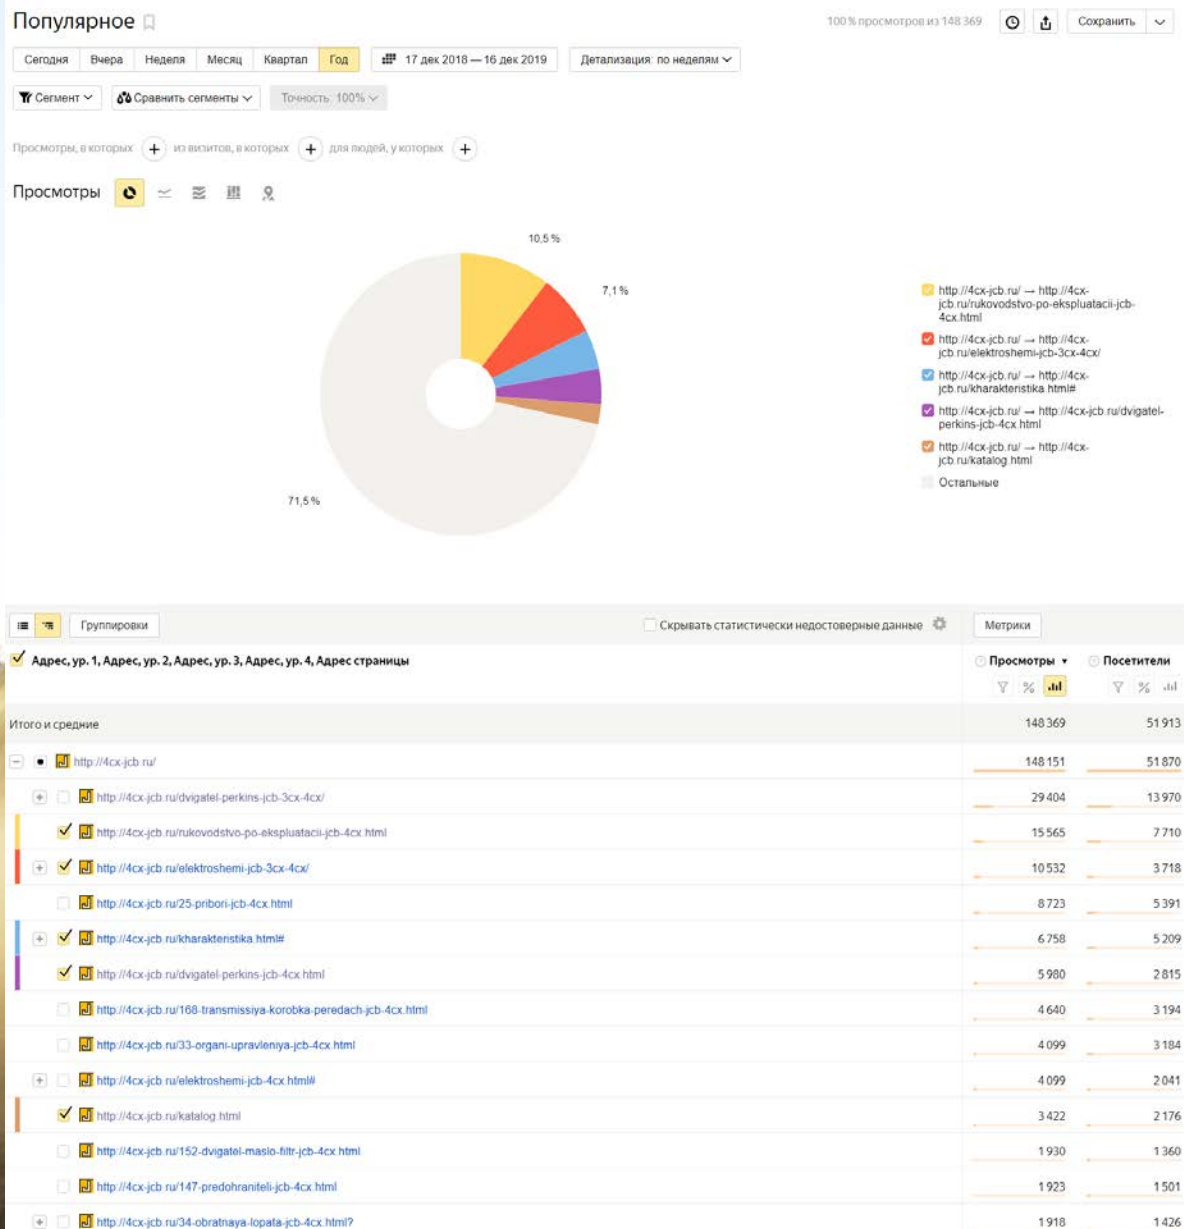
Популярное

100 % просмотров из 148 369

Сохранить

Сегодня | Вчера | Неделя | Месяц | Квартал | Год

17 дек 2018 — 16 дек 2019

Детализация: по неделям

Сегмент

Сравнить сегменты

Точность: 100%

Просмотры, в которых + из визитов, в которых + для людей, у которых +

Просмотры

10,5 %

7,1 %

71,5 %

http://4cx-jcb.ru/ → http://4cx-jcb.ru/rukovodstvo-po-ekspluatacii-jcb-4cx.html

http://4cx-jcb.ru/ → http://4cx-jcb.ru/elektroshemi-jcb-3cx-4cx/

http://4cx-jcb.ru/ → http://4cx-jcb.ru/kharakteristika.html#

http://4cx-jcb.ru/ → http://4cx-jcb.ru/dvigatel-perkins-jcb-4cx.html

http://4cx-jcb.ru/ → http://4cx-jcb.ru/katalog.html

Остальные

Группировки

Скрывать статистически недостоверные данные

Метрики

| Адрес, ур. 1, Адрес, ур. 2, Адрес, ур. 3, Адрес, ур. 4, Адрес страницы | Просмотры | Посетители |
|---|---|---|
| Итого и средние | 148 369 | 51 913 |
| http://4cx-jcb.ru/ | 148 151 | 51 870 |
| http://4cx-jcb.ru/dvigatel-perkins-jcb-3cx-4cx/ | 29 404 | 13 970 |
| http://4cx-jcb.ru/rukovodstvo-po-ekspluatacii-jcb-4cx.html | 15 565 | 7 710 |
| http://4cx-jcb.ru/elektroshemi-jcb-3cx-4cx/ | 10 532 | 3 718 |
| http://4cx-jcb.ru/25-pribori-jcb-4cx.html | 8 723 | 5 391 |
| http://4cx-jcb.ru/kharakteristika.html# | 6 758 | 5 209 |
| http://4cx-jcb.ru/dvigatel-perkins-jcb-4cx.html | 5 980 | 2 815 |
| http://4cx-jcb.ru/168-transmissiya-korobka-peredach-jcb-4cx.html | 4 640 | 3 194 |
| http://4cx-jcb.ru/33-organi-upravleniya-jcb-4cx.html | 4 099 | 3 184 |
| http://4cx-jcb.ru/elektroshemi-jcb-4cx.html# | 4 099 | 2 041 |
| http://4cx-jcb.ru/katalog.html | 3 422 | 2 176 |
| http://4cx-jcb.ru/152-dvigatel-maslo-filtr-jcb-4cx.html | 1 930 | 1 360 |
| http://4cx-jcb.ru/147-predohraniteli-jcb-4cx.html | 1 923 | 1 501 |
| http://4cx-jcb.ru/34-obratnaya-lopata-jcb-4cx.html? | 1 918 | 1 426 |